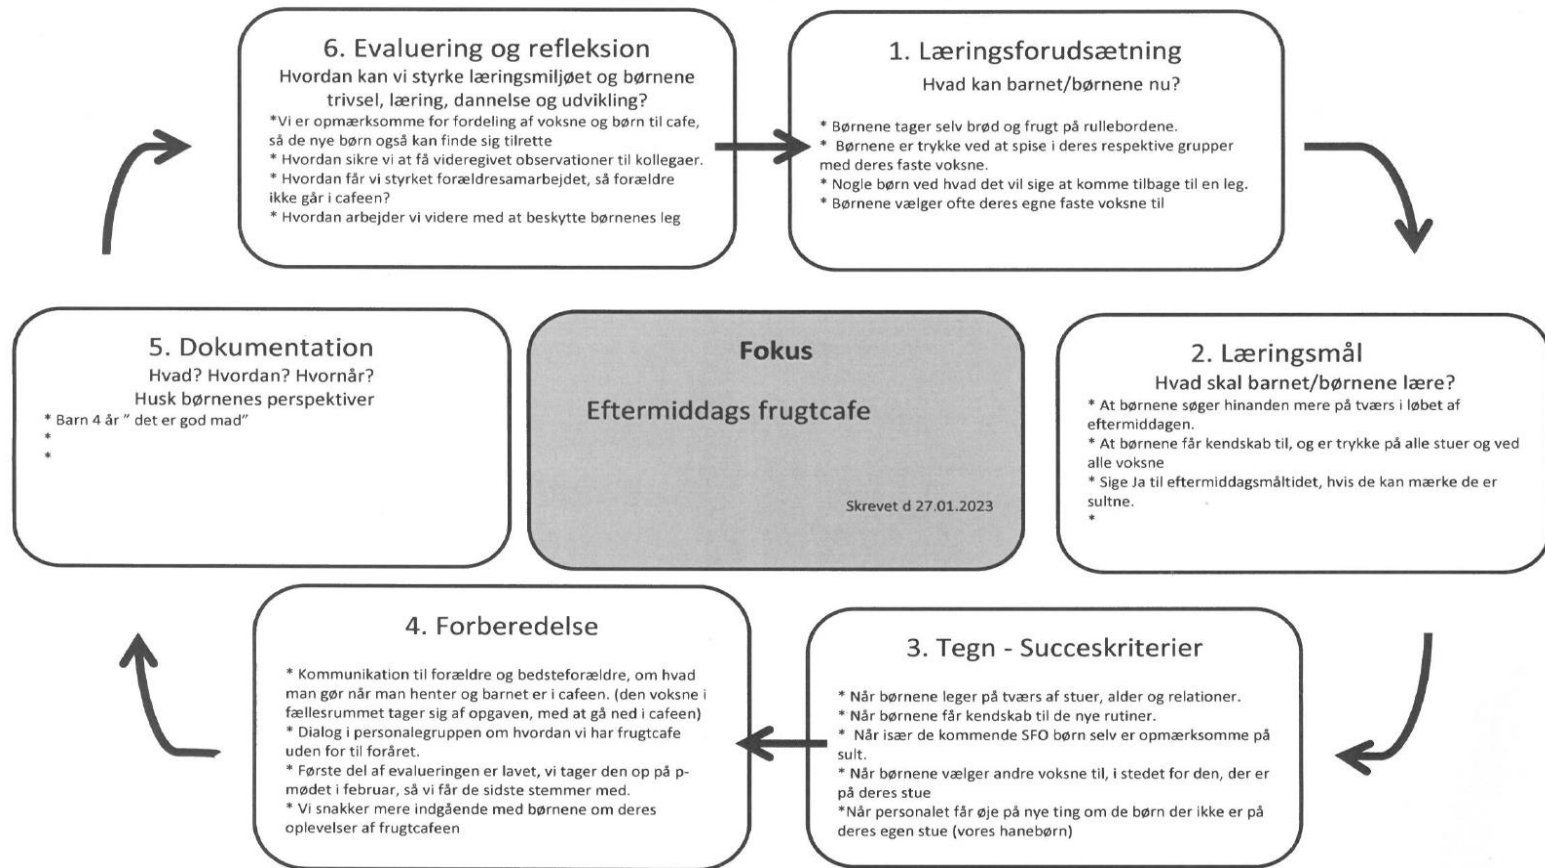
6. Evaluering og refleksion
Hvordan kan vi styrke læringsmiljøet og børnene trivsel, læring, dannelse og udvikling?
*Vi er opmærksomme for fordeling af voksne og børn til cafe, så de nye børn også kan finde sig tilrette
* Hvordan sikre vi at få videregivet observationer til kollegaer.
* Hvordan får vi styrket forældresamarbejdet, så forældre ikke går i cafeen?
* Hvordan arbejder vi videre med at beskytte børnenes leg

1. Læringsforudsætning
Hvad kan barnet/børnene nu?
* Børnene tager selv brød og frugt på rullebordene.
* Børnene er trykke ved at spise i deres respektive grupper med deres faste voksne.
* Nogle børn ved hvad det vil sige at komme tilbage til en leg.
* Børnene vælger ofte deres egne faste voksne til

5. Dokumentation
Hvad? Hvordan? Hvornår?
Husk børnenes perspektiver
* Barn 4 år " det er god mad"
*
*

Fokus

Eftermiddags frugtcafe

Skrevet d 27.01.2023

2. Læringsmål
Hvad skal barnet/børnene lære?
* At børnene søger hinanden mere på tværs i løbet af eftermiddagen.
* At børnene får kendskab til, og er trykke på alle stuer og ved alle voksne
* Sige Ja til eftermiddagsmåltidet, hvis de kan mærke de er sultne.
*

4. Forberedelse
* Kommunikation til forældre og bedsteforældre, om hvad man gør når man henter og barnet er i cafeen. (den voksne i fællesrummet tager sig af opgaven, med at gå ned i cafeen)
* Dialog i personalegruppen om hvordan vi har frugtcafe uden for til foråret.
* Første del af evalueringen er lavet, vi tager den op på p-mødet i februar, så vi får de sidste stemmer med.
* Vi snakker mere indgående med børnene om deres oplevelser af frugtcafeen

3. Tegn - Succeskriterier
* Når børnene leger på tværs af stuer, alder og relationer.
* Når børnene får kendskab til de nye rutiner.
* Når især de kommende SFO børn selv er opmærksomme på sult.
* Når børnene vælger andre voksne til, i stedet for den, der er på deres stue
*Når personalet får øje på nye ting om de børn der ikke er på deres egen stue (vores hanebørn)